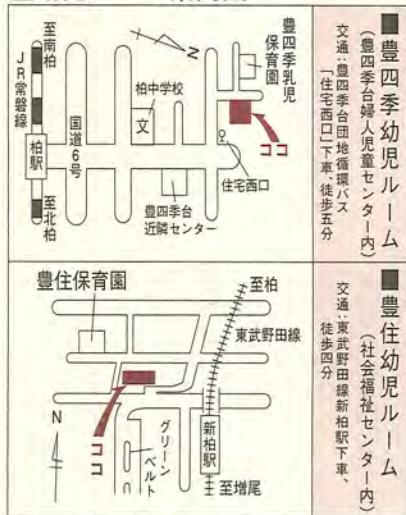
至南柏
JR常磐線
柏駅
至北柏
N
柏中学校
文
国道6号
豊四季乳児保育園
ココ
住宅西口
豊四季台近隣センター

■豊四季幼児ルーム
(豊四季台婦人児童センター内)
交通:豊四季台団地循環バス「住宅西口」下車、徒歩5分

豊住保育園
至柏
東武野田線
N
ココ
グリーンベルト
新柏駅
至増尾

■豊住幼児ルーム
(社会福祉センター内)
交通:東武野田線新柏駅下車、徒歩20分